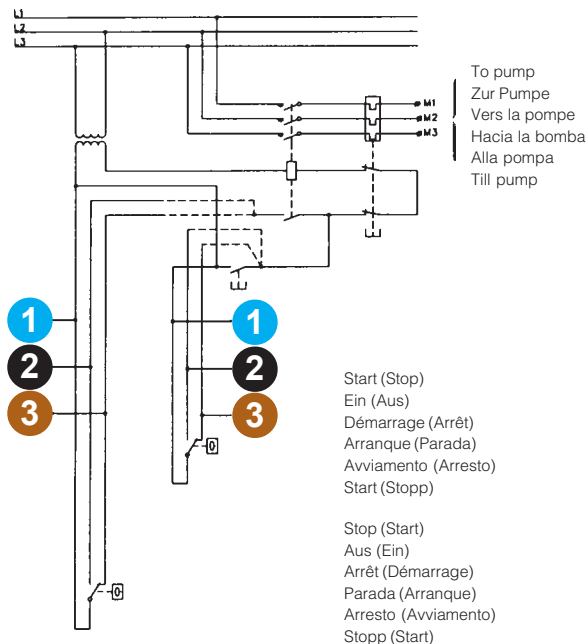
L1
L2
L3

M1
M2
M3

To pump
Zur Pumpe
Vers la pompe
Hacia la bomba
Alla pompa
Till pump

1
2
3

1
2
3

Start (Stop)
Ein (Aus)
Démarrage (Arrêt)
Arranque (Parada)
Avviamento (Arresto)
Start (Stopp)

Stop (Start)
Aus (Ein)
Arrêt (Démarrage)
Parada (Arranque)
Arresto (Avviamento)
Stopp (Start)